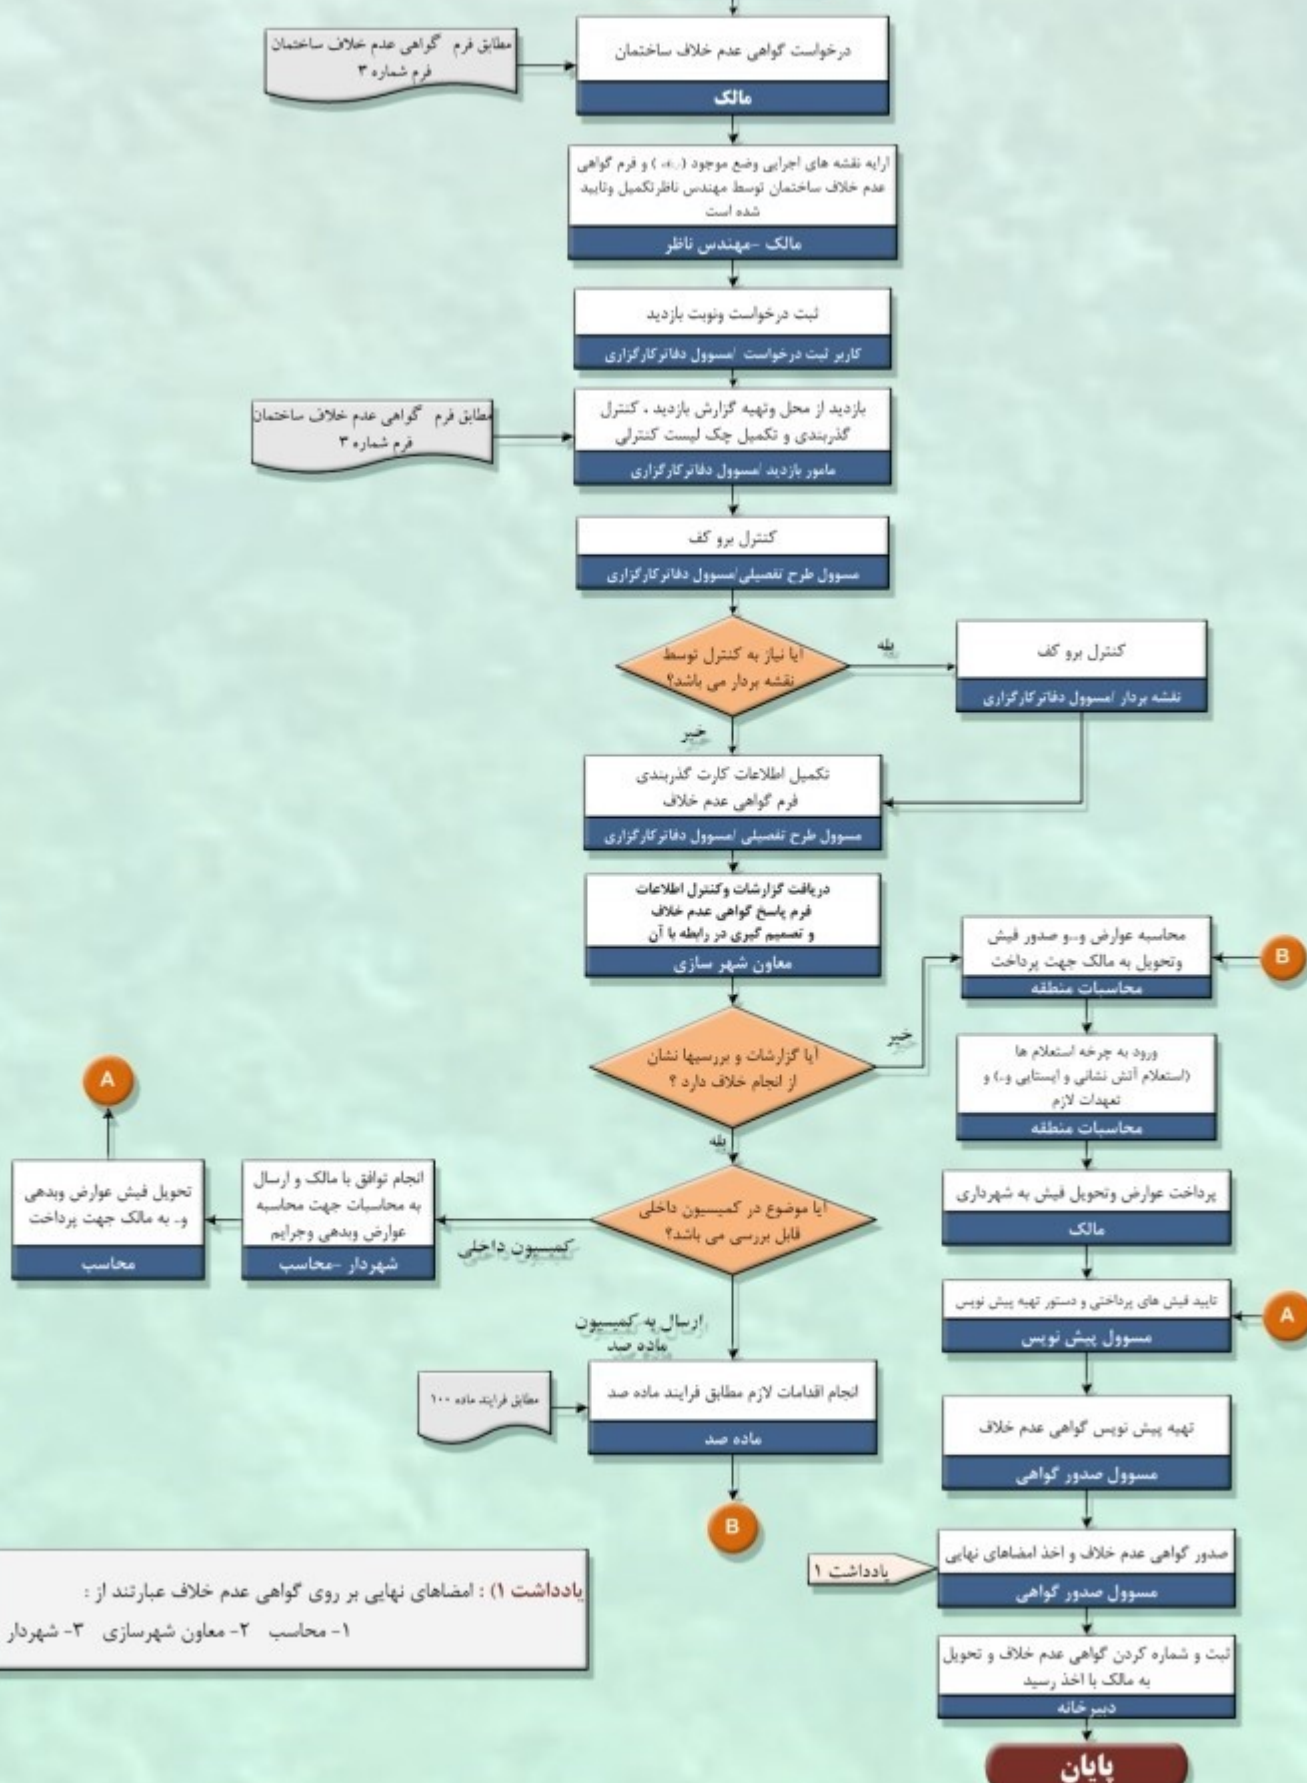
مطابق فرم گواهی عدم خلاف ساختمان
فرم شماره ۳

درخواست گواهی عدم خلاف ساختمان
مالک

ارایه نقشه های اجرایی وضع موجود (...) و فرم گواهی عدم خلاف ساختمان توسط مهندس ناظرتکمیل وتایید شده است
مالک -مهندس ناظر

ثبت درخواست ونوبت بازدید
کاربر ثبت درخواست /مسوول دفاترکارگزاری

مطابق فرم گواهی عدم خلاف ساختمان
فرم شماره ۳

بازدید از محل وتهیه گزارش بازدید ، کنترل گذربندی و تکمیل چک لیست کنترلی
مامور بازدید /مسوول دفاترکارگزاری

کنترل برو کف
مسوول طرح تفصیلی/مسوول دفاترکارگزاری

آیا نیاز به کنترل توسط نقشه بردار می باشد؟
بله
کنترل برو کف
نقشه بردار /مسوول دفاترکارگزاری
خیر

تکمیل اطلاعات کارت گذربندی
فرم گواهی عدم خلاف
مسوول طرح تفصیلی /مسوول دفاترکارگزاری

دریافت گزارشات وکنترل اطلاعات
فرم پاسخ گواهی عدم خلاف
و تصمیم گیری در رابطه با آن
معاون شهر سازی

آیا گزارشات و بررسیها نشان از انجام خلاف دارد ؟
خیر
B
محاسبه عوارض و...و صدور فیش وتحویل به مالک جهت پرداخت
محاسبات منطقه

ورود به چرخه استعلام ها
(استعلام آتش نشانی و ایستایی و...) و تعهدات لازم
محاسبات منطقه

بله

A
تحویل فیش عوارض وبدهی و.. به مالک جهت پرداخت
محاسب

انجام توافق با مالک و ارسال به محاسبات جهت محاسبه عوارض وبدهی وجرایم
شهردار -محاسب

آیا موضوع در کمیسیون داخلی قابل بررسی می باشد؟
کمیسیون داخلی

پرداخت عوارض وتحویل فیش به شهرداری
مالک

ارسال به کمیسیون ماده صد

A
تایید فیش های پرداختی و دستور تهیه پیش نویس
مسوول پیش نویس

مطابق فرایند ماده ۱۰۰
انجام اقدامات لازم مطابق فرایند ماده صد
ماده صد

تهیه پیش نویس گواهی عدم خلاف
مسوول صدور گواهی

B

یادداشت ۱) : امضاهای نهایی بر روی گواهی عدم خلاف عبارتند از :
۱- محاسب ۲- معاون شهرسازی ۳- شهردار

یادداشت ۱
صدور گواهی عدم خلاف و اخذ امضاهای نهایی
مسوول صدور گواهی

ثبت و شماره کردن گواهی عدم خلاف و تحویل به مالک با اخذ رسید
دبیرخانه

پایان